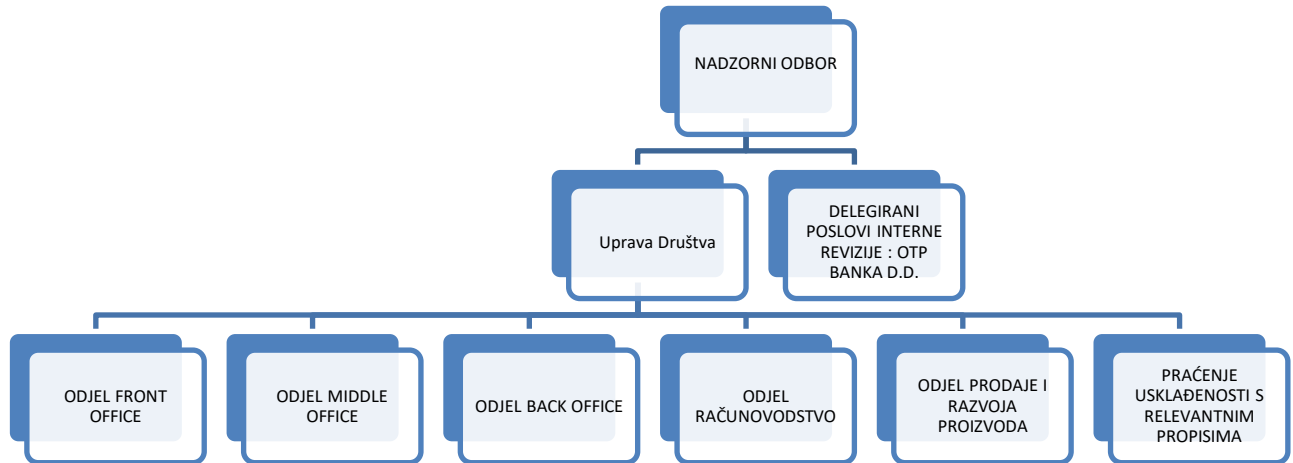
NADZORNI ODBOR

Uprava Društva

DELEGIRANI POSLOVI INTERNE REVIZIJE : OTP BANKA D.D.

ODJEL FRONT OFFICE

ODJEL MIDDLE OFFICE

ODJEL BACK OFFICE

ODJEL RAČUNOVODSTVO

ODJEL PRODAJE I RAZVOJA PROIZVODA

PRAĆENJE USKLAĐENOSTI S RELEVANTNIM PROPISIMA